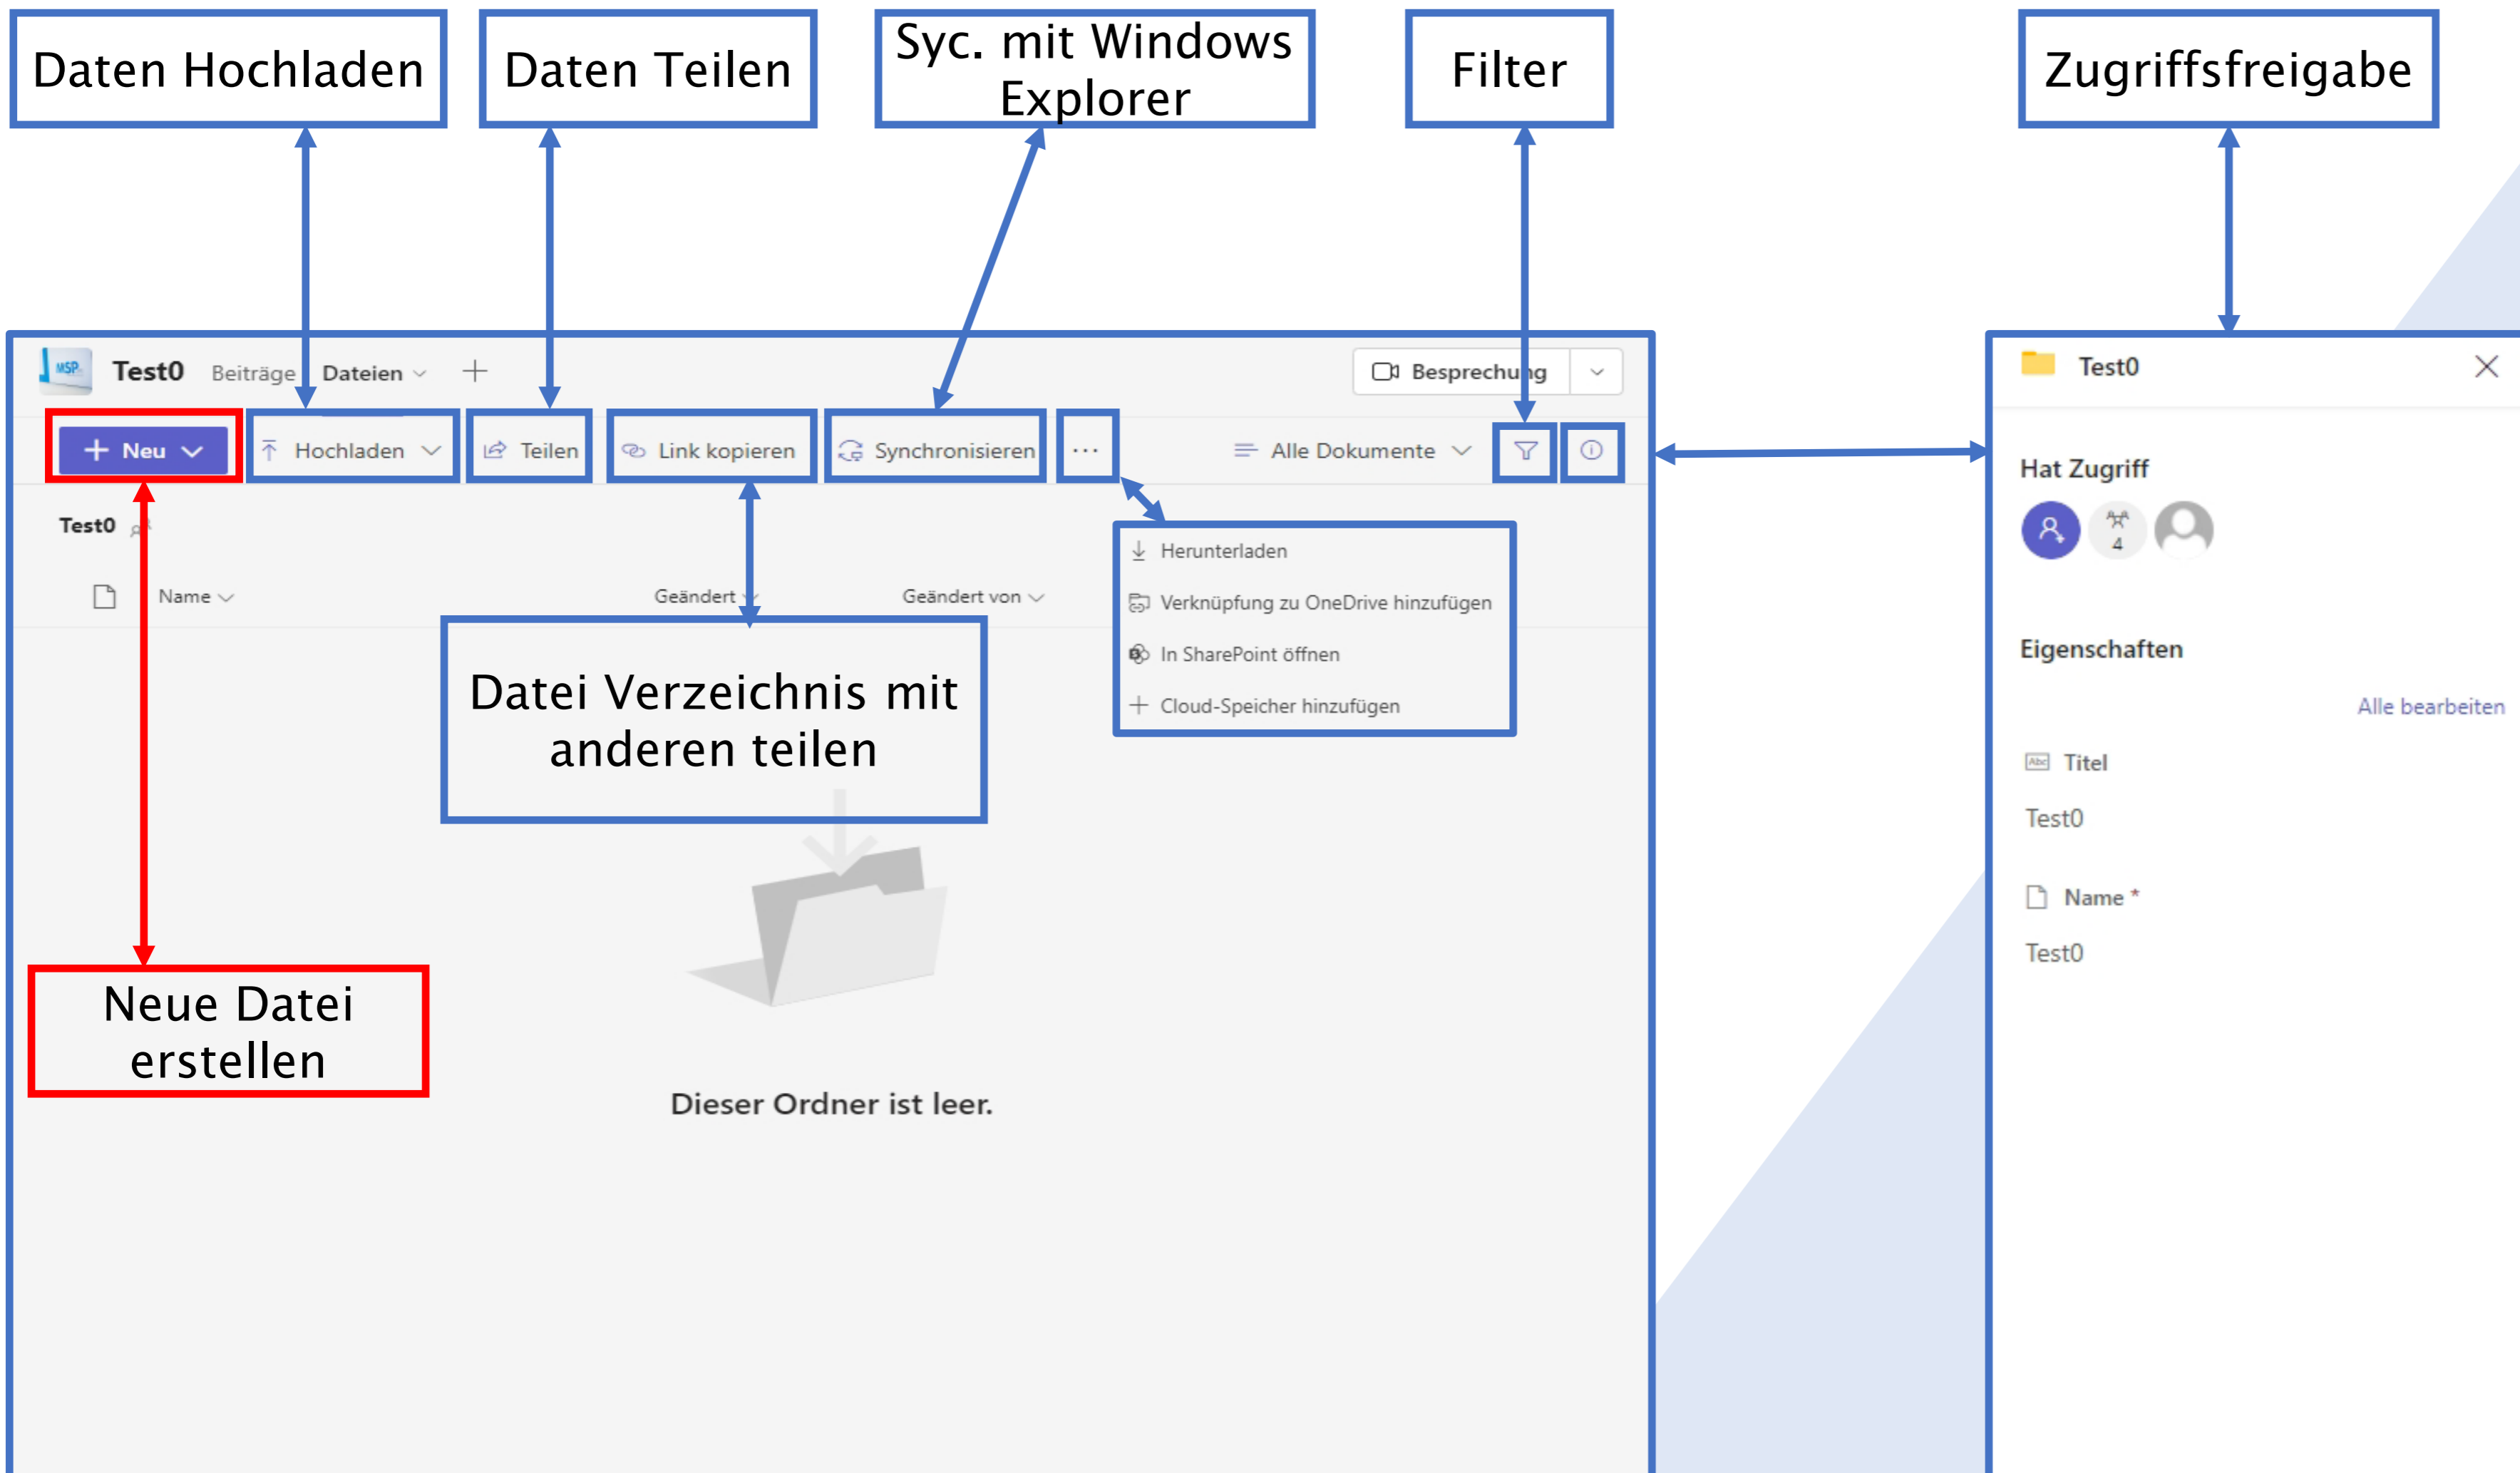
Daten Hochladen

Daten Teilen

Syc. mit Windows Explorer

Filter

Zugriffsfreigabe

Test0 Beiträge Dateien

Besprechung

Neu

Hochladen

Teilen

Link kopieren

Synchronisieren

...

Alle Dokumente

Test0

Name

Geändert

Geändert von

Herunterladen

Verknüpfung zu OneDrive hinzufügen

In SharePoint öffnen

Cloud-Speicher hinzufügen

Datei Verzeichnis mit anderen teilen

Neue Datei erstellen

Dieser Ordner ist leer.

Test0

Hat Zugriff

4

Eigenschaften

Alle bearbeiten

Titel

Test0

Name *

Test0